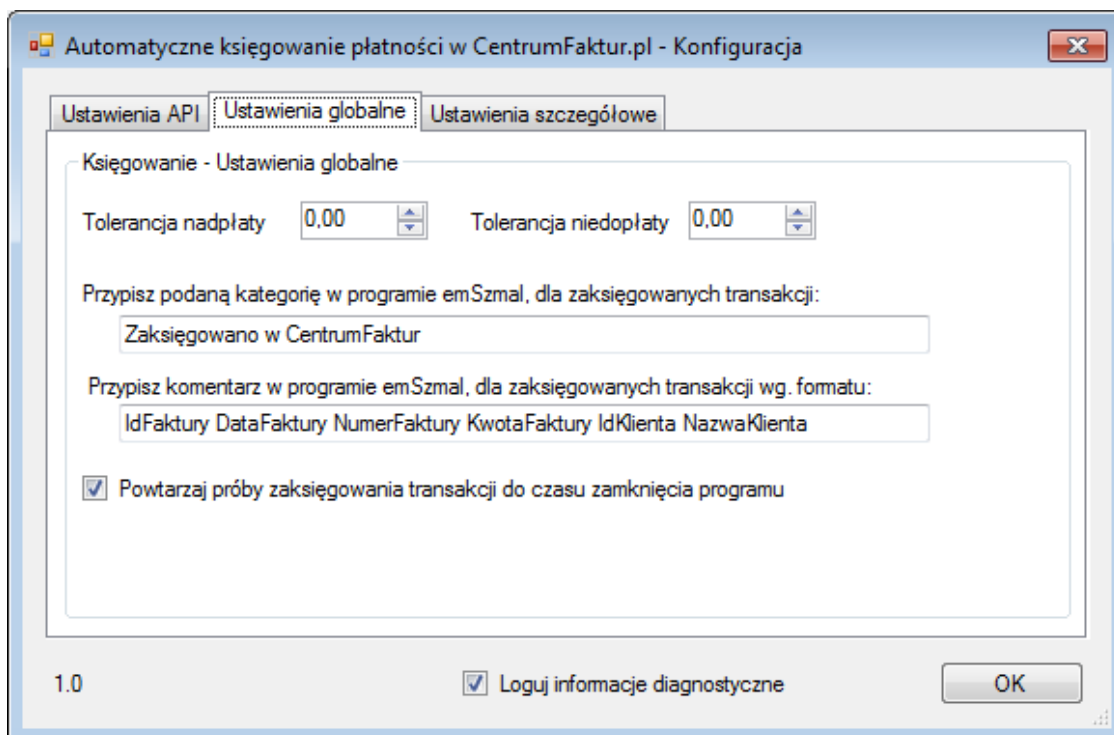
Automatyczne księgowanie płatności w CentrumFaktur.pl - Konfiguracja

Ustawienia API | Ustawienia globalne | Ustawienia szczegółowe

Księgowanie - Ustawienia globalne

Tolerancja nadpłaty 0,00

Tolerancja niedopłaty 0,00

Przypisz podaną kategorię w programie emSzmal, dla zaksięgowanych transakcji:

Zaksięgowano w CentrumFaktur

Przypisz komentarz w programie emSzmal, dla zaksięgowanych transakcji wg. formatu:

IdFaktury DataFaktury NumerFaktury KwotaFaktury IdKlienta NazwaKlienta

Powtarzaj próby zaksięgowania transakcji do czasu zamknięcia programu

1.0

Loguj informacje diagnostyczne

OK